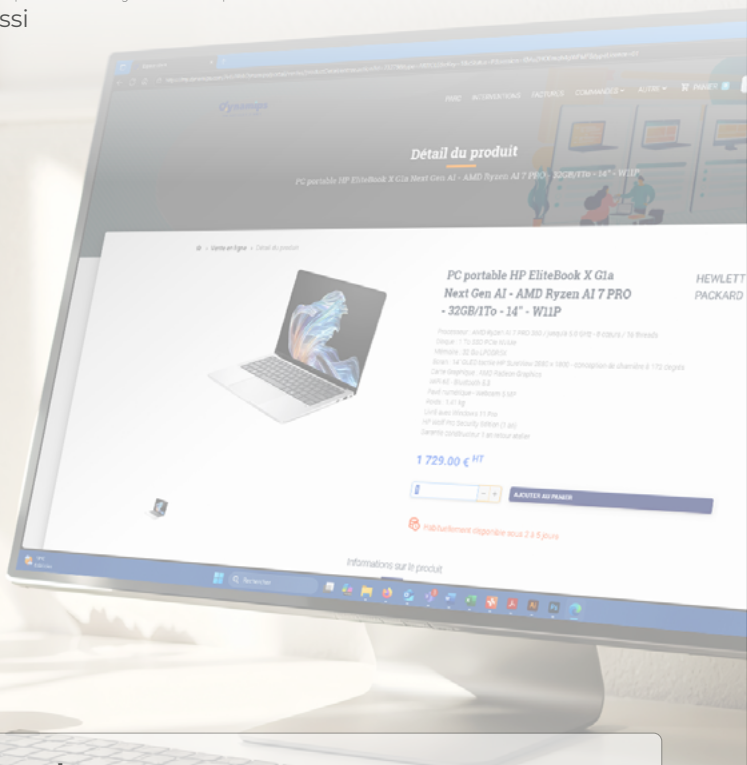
ssi

ACCUEIL ACTUALITÉS FACTURES COMMANDES AUTRE PANIER

Détail du produit

PC portable HP EliteBook X G1a Next Gen AI - AMD Ryzen AI 7 PRO - 32GB/1To - 14" - W11P

Vente en ligne › Détail du produit

PC portable HP EliteBook X G1a Next Gen AI - AMD Ryzen AI 7 PRO - 32GB/1To - 14" - W11P

HEWLETT PACKARD

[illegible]

1 729.00 € HT

AJOUTER AU PANIER

Habituellement disponible sous 2 à 5 jours

Informations sur le produit

Rechercher